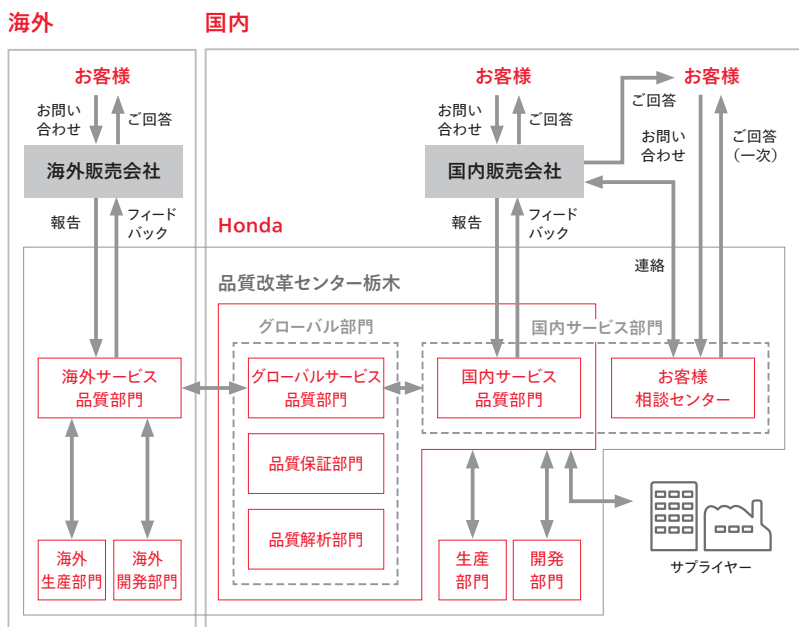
海外

国内

お客様

お問い合わせ

ご回答

海外販売会社

報告

フィードバック

お客様

お問い合わせ

ご回答

国内販売会社

報告

フィードバック

お客様

ご回答

お問い合わせ

ご回答（一次）

Honda

連絡

品質改革センター栃木

グローバル部門

国内サービス部門

海外サービス品質部門

グローバルサービス品質部門

国内サービス品質部門

お客様相談センター

品質保証部門

品質解析部門

海外生産部門

海外開発部門

生産部門

開発部門

サプライヤー